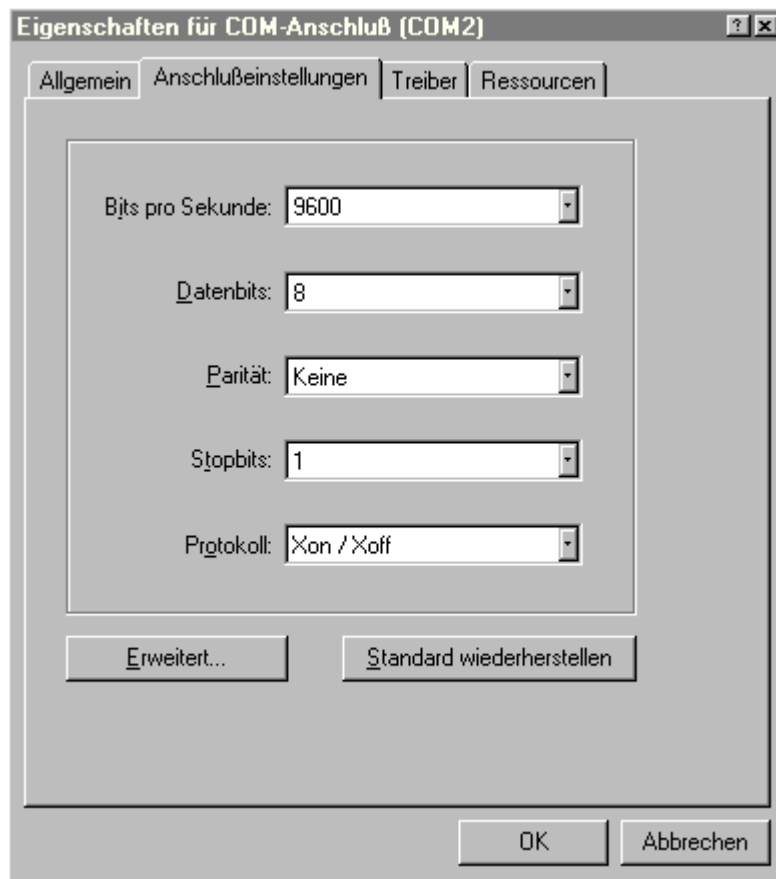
Eigenschaften für COM-Anschluß (COM2)

? X

Allgemein | Anschlußeinstellungen | Treiber | Ressourcen

Bits pro Sekunde: 9600

Datenbits: 8

Parität: Keine

Stopbits: 1

Protokoll: Xon / Xoff

Erweitert...

Standard wiederherstellen

OK

Abbrechen